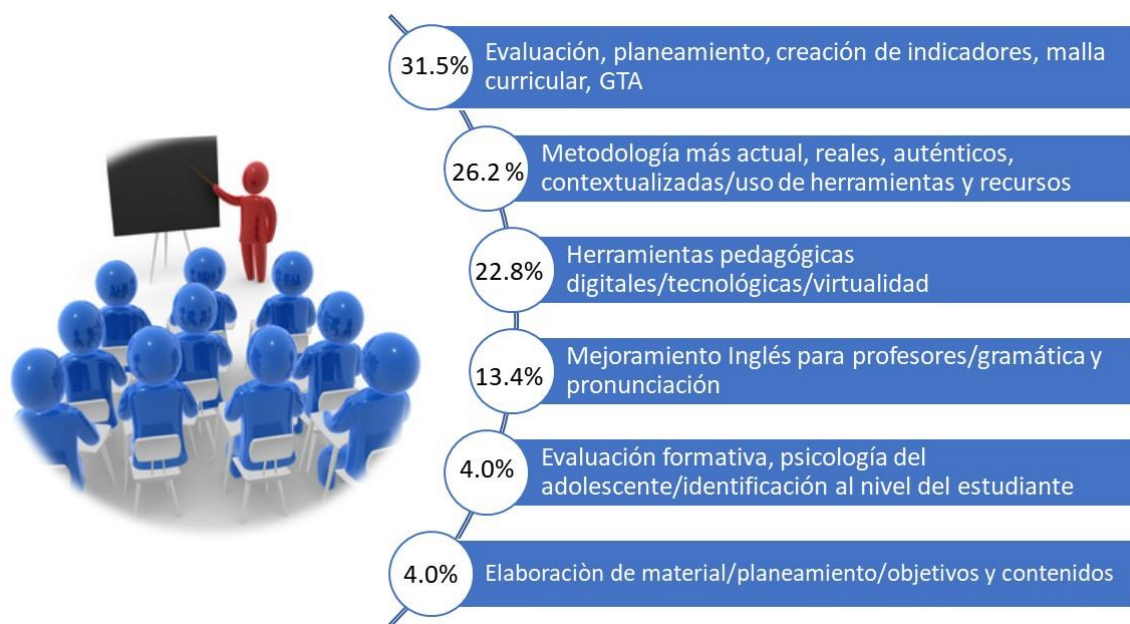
31.5% Evaluación, planeamiento, creación de indicadores, malla curricular, GTA

26.2 % Metodología más actual, reales, auténticos, contextualizadas/uso de herramientas y recursos

22.8% Herramientas pedagógicas digitales/tecnológicas/virtualidad

13.4% Mejoramiento Inglés para profesores/gramática y pronunciación

4.0% Evaluación formativa, psicología del adolescente/identificación al nivel del estudiante

4.0% Elaboraciòn de material/planeamiento/objetivos y contenidos